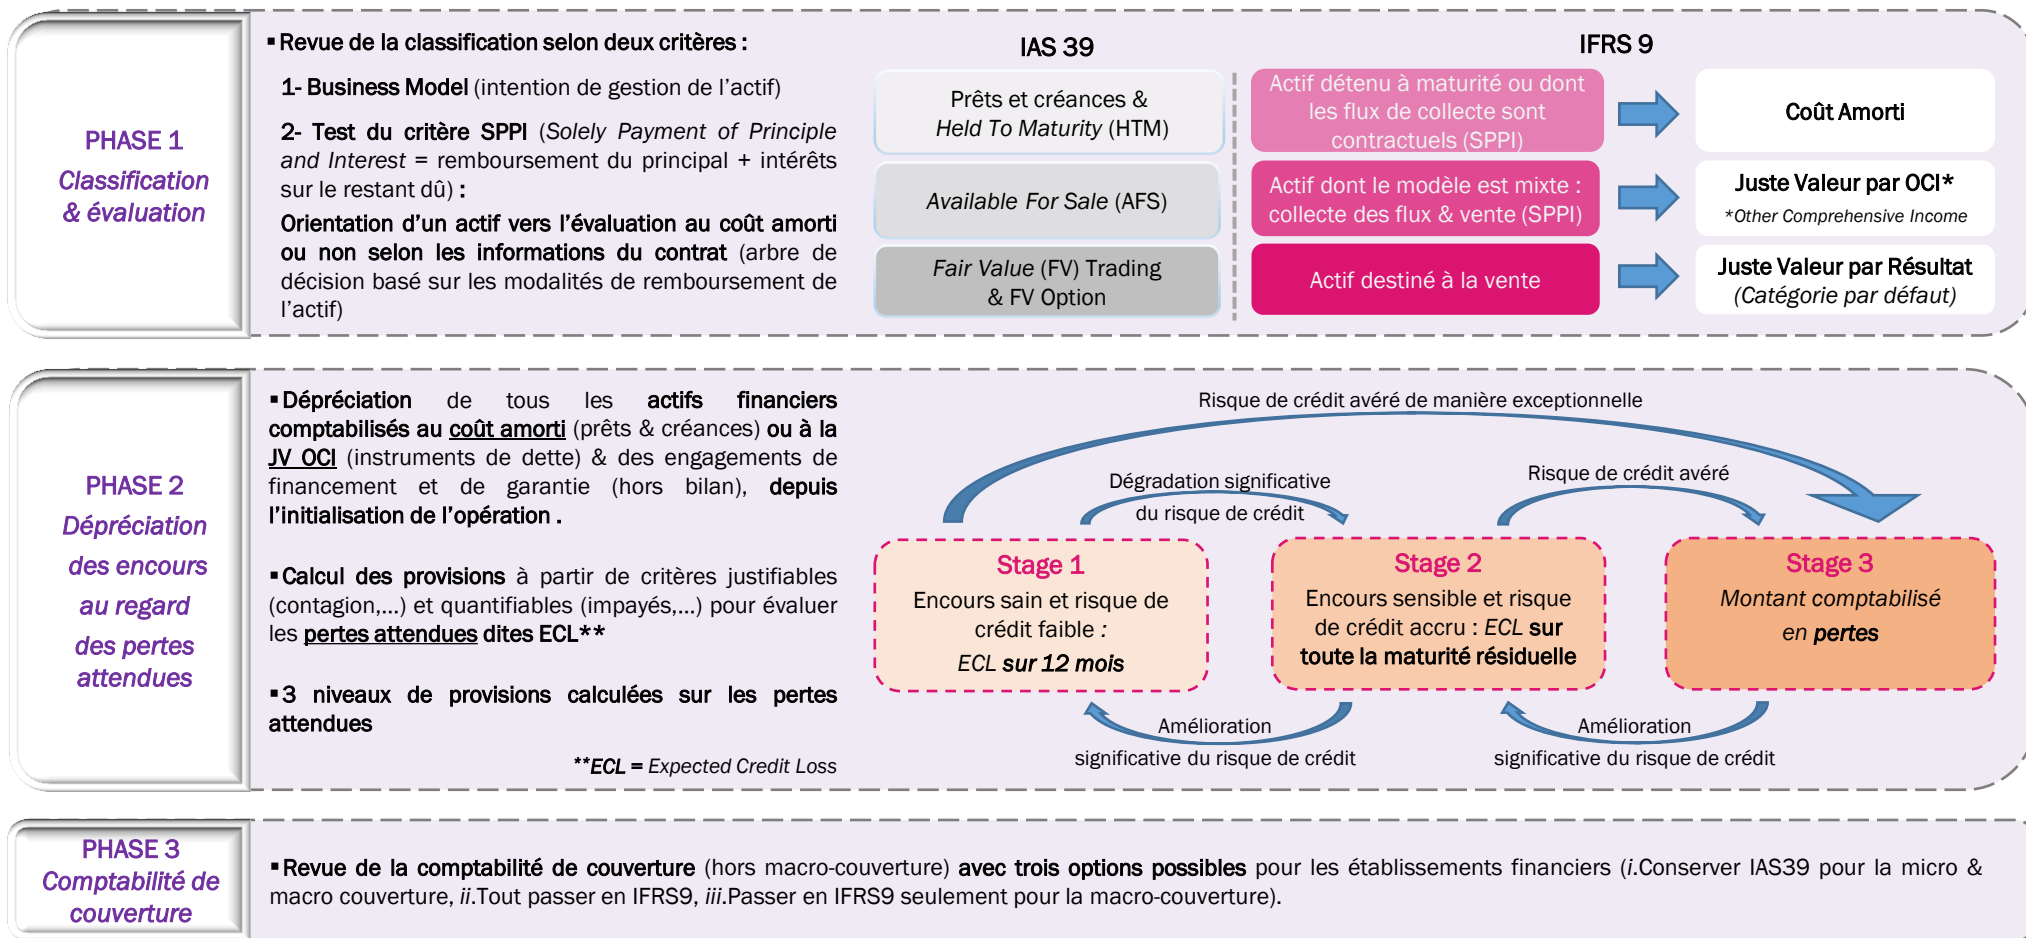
PHASE 1
Classification & évaluation

▪Revue de la classification selon deux critères :

1- Business Model (intention de gestion de l'actif)

2- Test du critère SPPI (Solely Payment of Principle and Interest = remboursement du principal + intérêts sur le restant dû) :
Orientation d'un actif vers l'évaluation au coût amorti ou non selon les informations du contrat (arbre de décision basé sur les modalités de remboursement de l'actif)

IAS 39

Prêts et créances & Held To Maturity (HTM)

Available For Sale (AFS)

Fair Value (FV) Trading & FV Option

IFRS 9

Actif détenu à maturité ou dont les flux de collecte sont contractuels (SPPI)

Coût Amorti

Actif dont le modèle est mixte : collecte des flux & vente (SPPI)

Juste Valeur par OCI*
*Other Comprehensive Income

Actif destiné à la vente

Juste Valeur par Résultat (Catégorie par défaut)

PHASE 2
Dépréciation des encours au regard des pertes attendues

▪Dépréciation de tous les actifs financiers comptabilisés au coût amorti (prêts & créances) ou à la JV OCI (instruments de dette) & des engagements de financement et de garantie (hors bilan), depuis l'initialisation de l'opération .

▪Calcul des provisions à partir de critères justifiables (contagion,...) et quantifiables (impayés,...) pour évaluer les pertes attendues dites ECL**

▪3 niveaux de provisions calculées sur les pertes attendues

**ECL = Expected Credit Loss

Risque de crédit avéré de manière exceptionnelle

Dégradation significative du risque de crédit

Risque de crédit avéré

Stage 1
Encours sain et risque de crédit faible :
ECL sur 12 mois

Stage 2
Encours sensible et risque de crédit accru : ECL sur toute la maturité résiduelle

Stage 3
Montant comptabilisé en pertes

Amélioration significative du risque de crédit

Amélioration significative du risque de crédit

PHASE 3
Comptabilité de couverture

▪Revue de la comptabilité de couverture (hors macro-couverture) avec trois options possibles pour les établissements financiers (i.Conserver IAS39 pour la micro & macro couverture, ii.Tout passer en IFRS9, iii.Passer en IFRS9 seulement pour la macro-couverture).